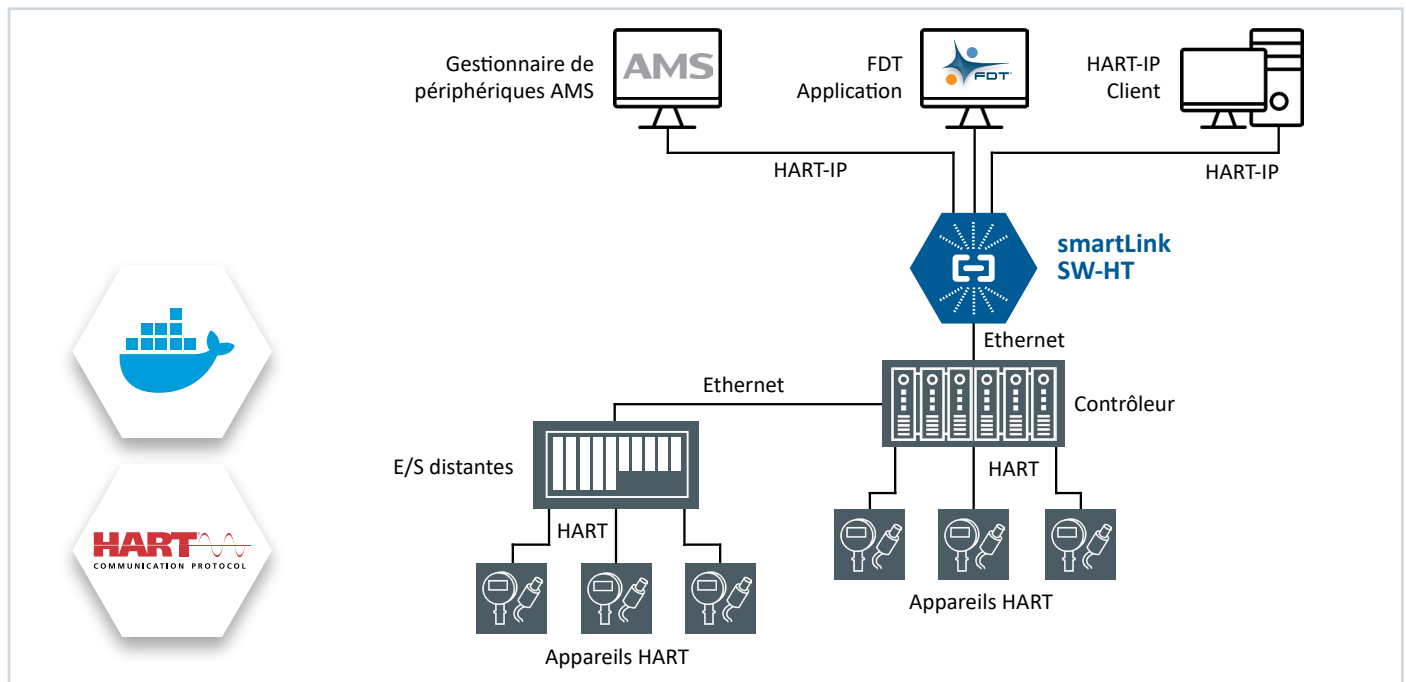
Gestionnaire de périphériques AMS

AMS

FDT Application

FDT

HART-IP Client

HART-IP

HART-IP

smartLink SW-HT

Ethernet

Ethernet

Contrôleur

E/S distantes

HART

HART

Appareils HART

Appareils HART

HART
COMMUNICATION PROTOCOL